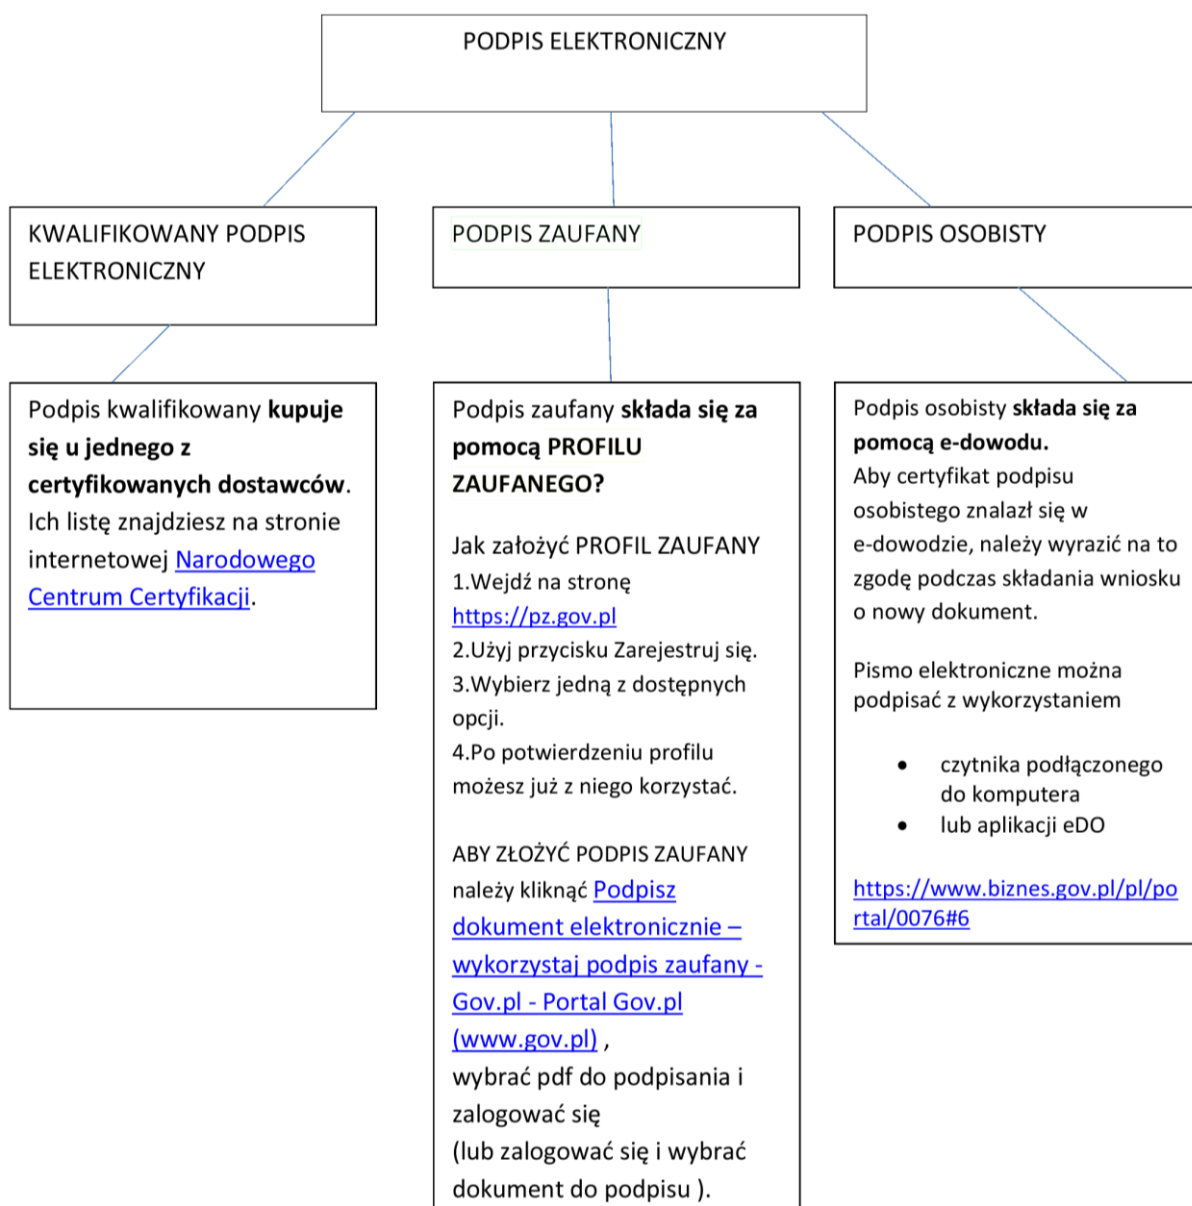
PODPIS ELEKTRONICZNY

KWALIFIKOWANY PODPIS ELEKTRONICZNY

Podpis kwalifikowany **kupuje się u jednego z certyfikowanych dostawców**. Ich listę znajdziesz na stronie internetowej Narodowego Centrum Certyfikacji.

PODPIS ZAUFANY

Podpis zaufany **składa się za pomocą PROFILU ZAUFANEGO?**

Jak założyć PROFIL ZAUFANY
1.Wejdź na stronę https://pz.gov.pl
2.Użyj przycisku Zarejestruj się.
3.Wybierz jedną z dostępnych opcji.
4.Po potwierdzeniu profilu możesz już z niego korzystać.

ABY ZŁOŻYĆ PODPIS ZAUFANY należy kliknąć Podpisz dokument elektronicznie – wykorzystaj podpis zaufany - Gov.pl - Portal Gov.pl (www.gov.pl) , wybrać pdf do podpisania i zalogować się (lub zalogować się i wybrać dokument do podpisu ).

PODPIS OSOBISTY

Podpis osobisty **składa się za pomocą e-dowodu.**
Aby certyfikat podpisu osobistego znalazł się w e-dowodzie, należy wyrazić na to zgodę podczas składania wniosku o nowy dokument.

Pismo elektroniczne można podpisać z wykorzystaniem

- czytnika podłączonego do komputera
- lub aplikacji eDO

https://www.biznes.gov.pl/pl/portal/0076#6